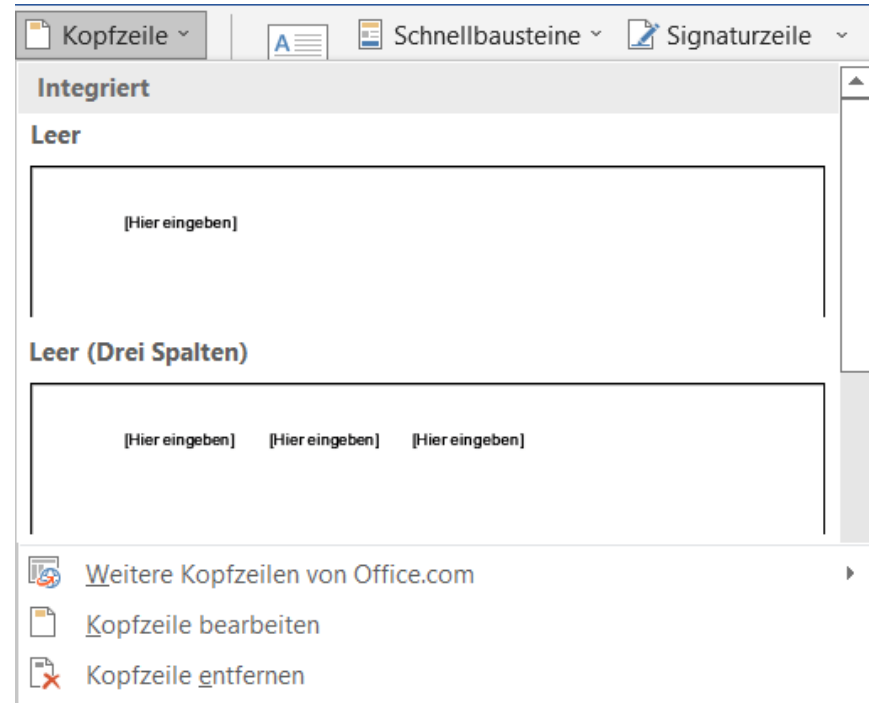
Kopfzeile ˅ Schnellbausteine ˅ Signaturzeile ˅

Integriert

Leer

[Hier eingeben]

Leer (Drei Spalten)

[Hier eingeben] [Hier eingeben] [Hier eingeben]

Weitere Kopfzeilen von Office.com

Kopfzeile bearbeiten

Kopfzeile entfernen